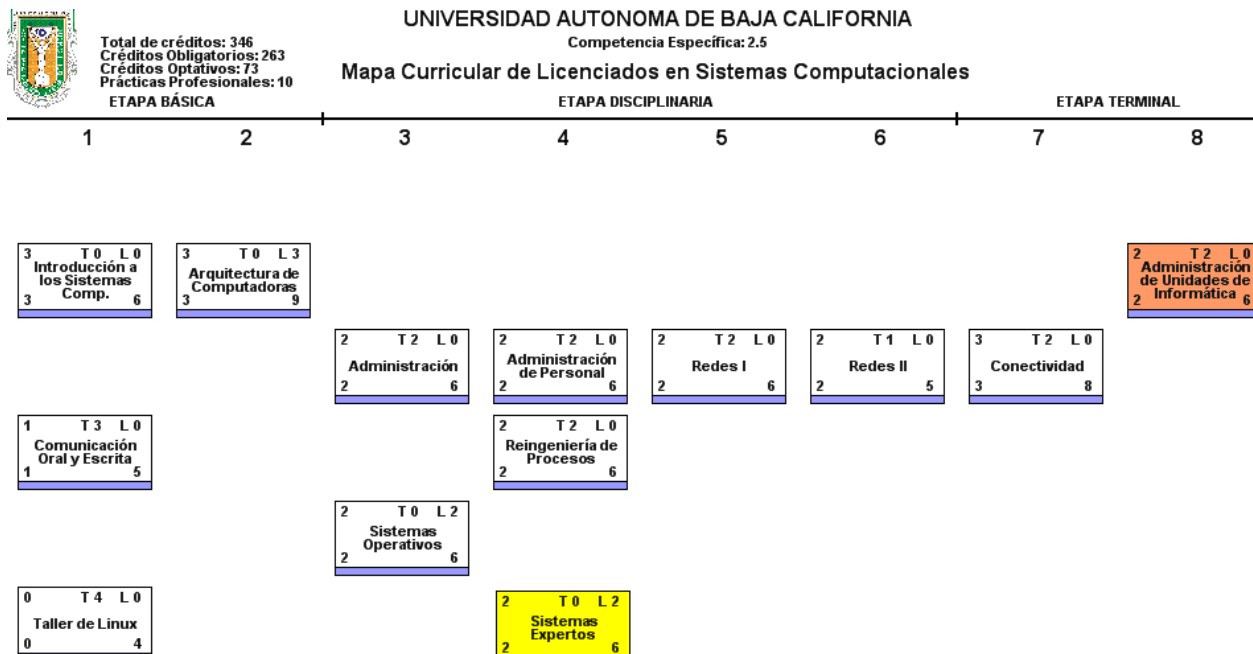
Total de créditos: 346
Créditos Obligatorios: 263
Créditos Optativos: 73
Prácticas Profesionales: 10

UNIVERSIDAD AUTONOMA DE BAJA CALIFORNIA
Competencia Específica: 2.5
Mapa Curricular de Licenciados en Sistemas Computacionales

ETAPA BÁSICA
ETAPA DISCIPLINARIA
ETAPA TERMINAL

1 2 3 4 5 6 7 8

3 T0 L0 Introducción a los Sistemas Comp. 3 6

3 T0 L3 Arquitectura de Computadoras 3 9

2 T2 L0 Administración de Unidades de Informática 2 6

2 T2 L0 Administración 2 6

2 T2 L0 Administración de Personal 2 6

2 T2 L0 Redes I 2 6

2 T1 L0 Redes II 2 5

3 T2 L0 Conectividad 3 8

1 T3 L0 Comunicación Oral y Escrita 1 5

2 T2 L0 Reingeniería de Procesos 2 6

2 T0 L2 Sistemas Operativos 2 6

0 T4 L0 Taller de Linux 0 4

2 T0 L2 Sistemas Expertos 2 6